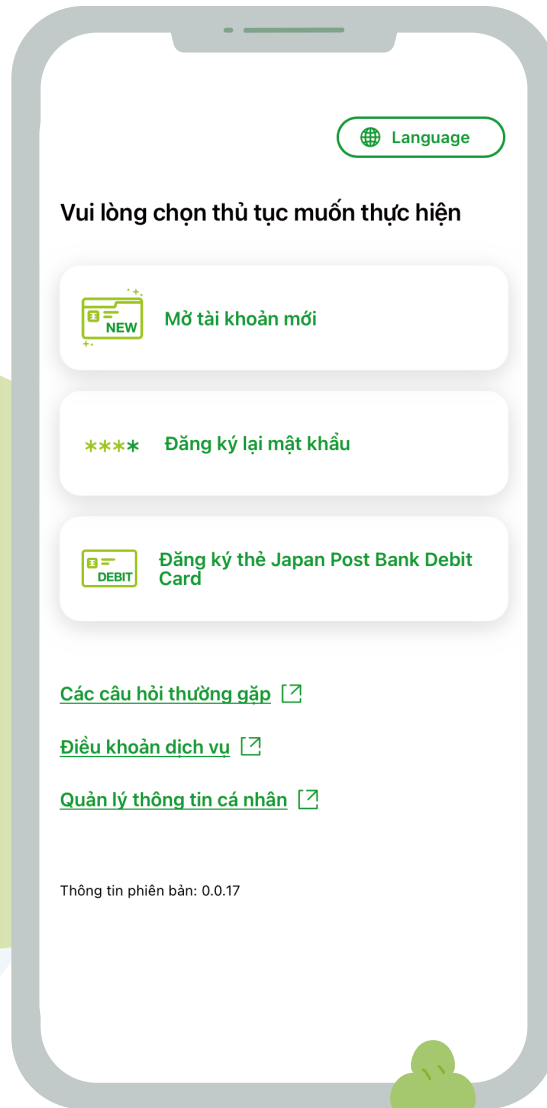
Language

Vui lòng chọn thủ tục muốn thực hiện

NEW
Mở tài khoản mới

****
Đăng ký lại mật khẩu

DEBIT
Đăng ký thẻ Japan Post Bank Debit Card

Các câu hỏi thường gặp

Điều khoản dịch vụ

Quản lý thông tin cá nhân

Thông tin phiên bản: 0.0.17